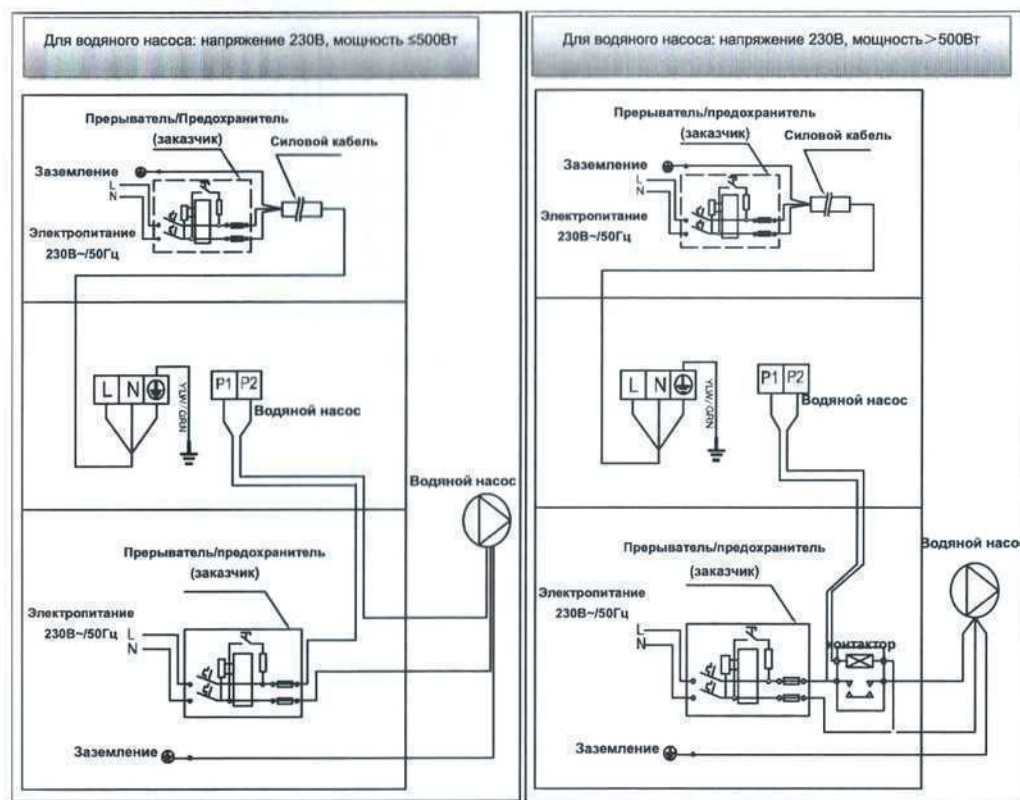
Для водяного насоса: напряжение 230В, мощность ≤500Вт

Прерыватель/Предохранитель (заказчик)

Силовой кабель

Заземление

L
N

Электропитание 230В~/50Гц

L N

YLW/GRN

P1 P2

Водяной насос

Водяной насос

Прерыватель/предохранитель (заказчик)

Электропитание 230В~/50Гц

L
N

Заземление

Для водяного насоса: напряжение 230В, мощность >500Вт

Прерыватель/предохранитель (заказчик)

Силовой кабель

Заземление

L
N

Электропитание 230В~/50Гц

L N

YLW/GRN

P1 P2

Водяной насос

Водяной насос

Прерыватель/предохранитель (заказчик)

Электропитание 230В~/50Гц

L
N

Контактор

Заземление